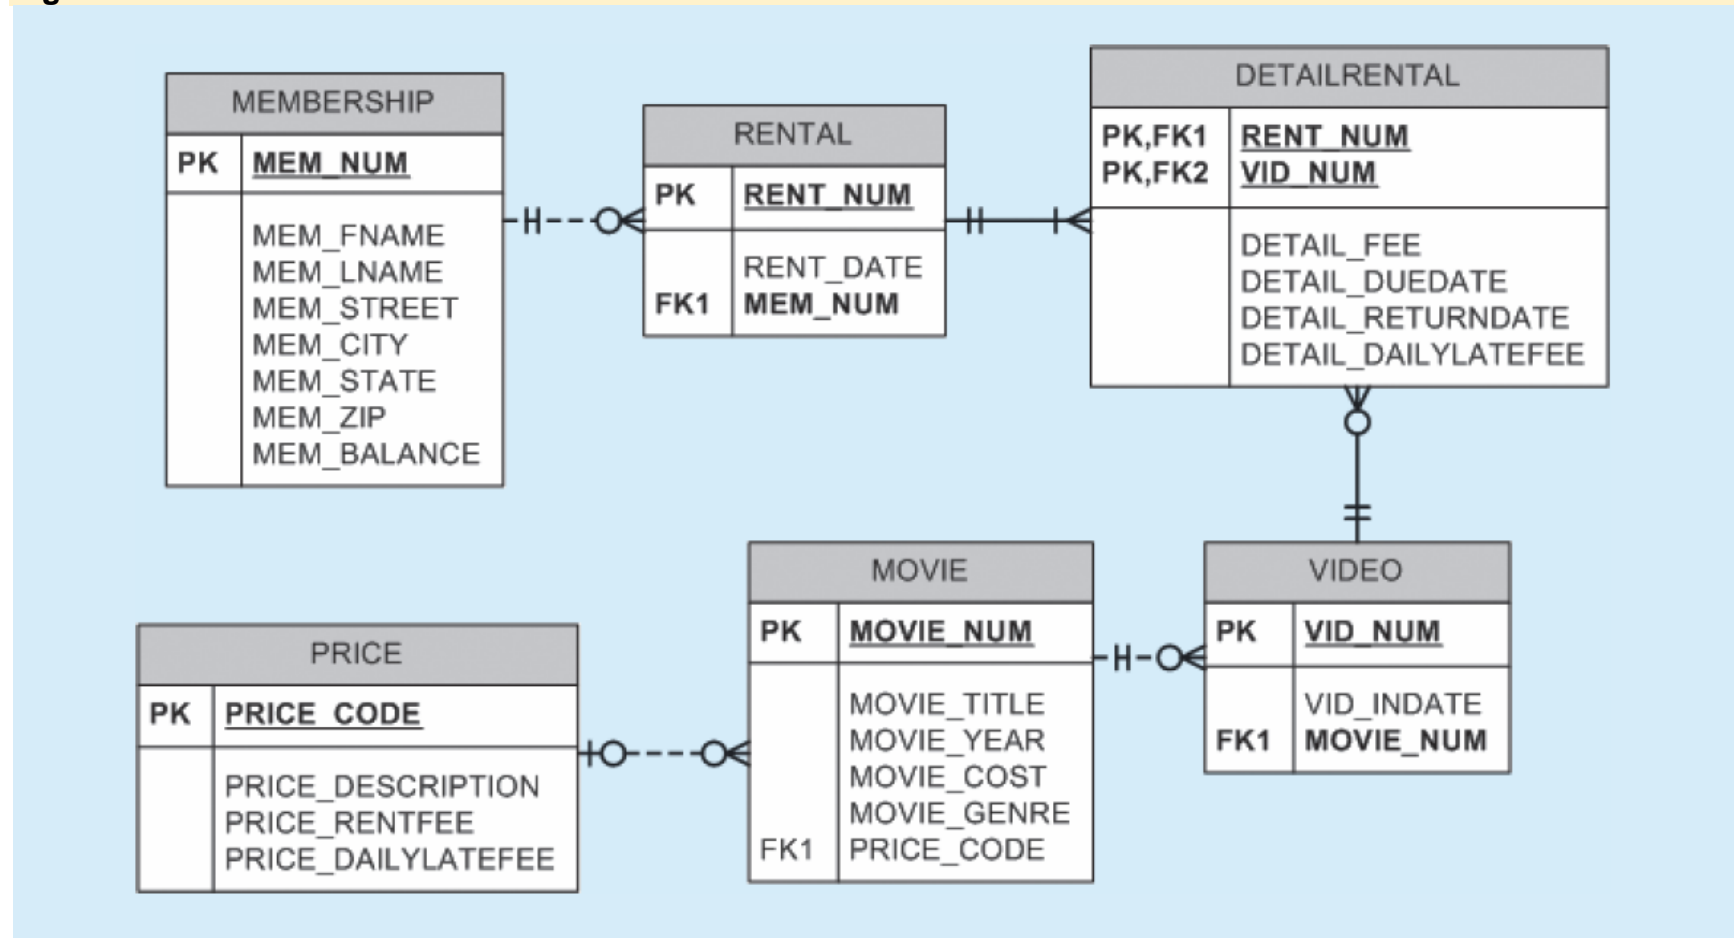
MEMBERSHIP

| PK | MEM_NUM |
|---|---|
| | MEM_FNAME<br>MEM_LNAME<br>MEM_STREET<br>MEM_CITY<br>MEM_STATE<br>MEM_ZIP<br>MEM_BALANCE |

RENTAL

| PK | RENT_NUM |
|---|---|
| FK1 | RENT_DATE<br>MEM_NUM |

DETAILRENTAL

| PK,FK1<br>PK,FK2 | RENT_NUM<br>VID_NUM |
|---|---|
| | DETAIL_FEE<br>DETAIL_DUEDATE<br>DETAIL_RETURNDATE<br>DETAIL_DAILYLATEFEE |

PRICE

| PK | PRICE_CODE |
|---|---|
| | PRICE_DESCRIPTION<br>PRICE_RENTFEE<br>PRICE_DAILYLATEFEE |

MOVIE

| PK | MOVIE_NUM |
|---|---|
| FK1 | MOVIE_TITLE<br>MOVIE_YEAR<br>MOVIE_COST<br>MOVIE_GENRE<br>PRICE_CODE |

VIDEO

| PK | VID_NUM |
|---|---|
| FK1 | VID_INDATE<br>MOVIE_NUM |